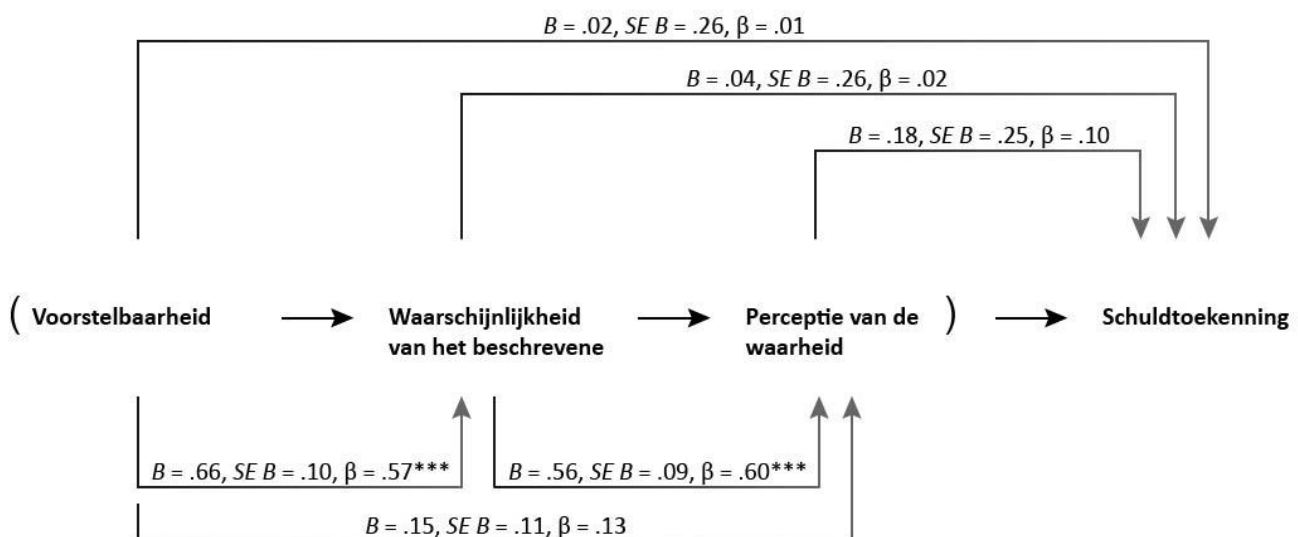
$B$ = .02, $SE$ $B$ = .26, β = .01

$B$ = .04, $SE$ $B$ = .26, β = .02

$B$ = .18, $SE$ $B$ = .25, β = .10

( Voorstelbaarheid → Waarschijnlijkheid van het beschrevene → Perceptie van de waarheid ) → Schuldtoekenning

$B$ = .66, $SE$ $B$ = .10, β = .57***

$B$ = .56, $SE$ $B$ = .09, β = .60***

$B$ = .15, $SE$ $B$ = .11, β = .13